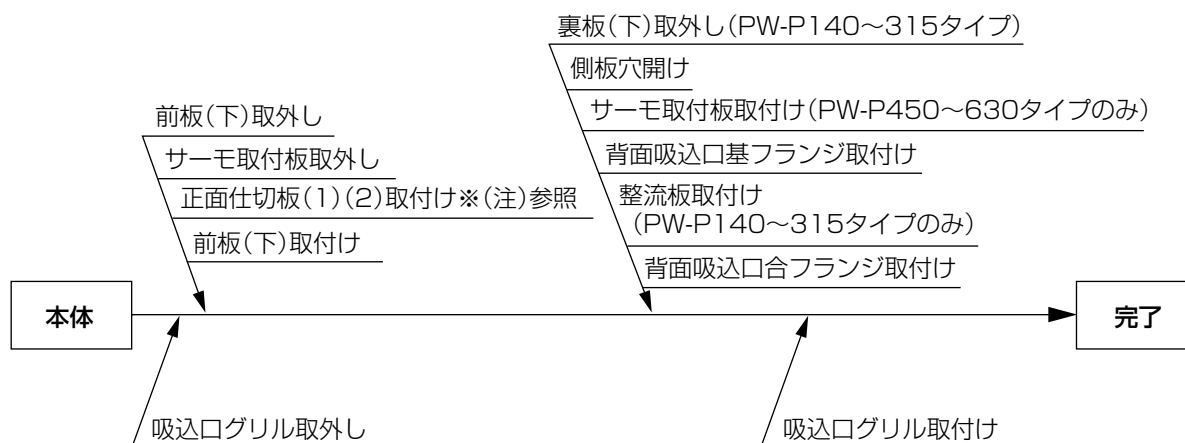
裏板(下)取外し(PW-P140～315タイプ)

側板穴開け

サーモ取付板取付け(PW-P450～630タイプのみ)

背面吸込口基フランジ取付け

整流板取付け
(PW-P140～315タイプのみ)

背面吸込口合フランジ取付け

前板(下)取外し

サーモ取付板取外し

正面仕切板(1)(2)取付け※(注)参照

前板(下)取付け

本体

完了

吸込口グリル取外し

吸込口グリル取付け